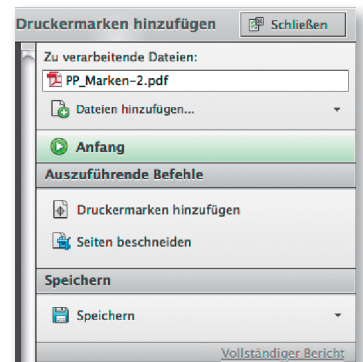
Druckermarken hinzufügen
Schließen
Zu verarbeitende Dateien:
PP_Marken-2.pdf
Dateien hinzufügen...
Anfang
Auszuführende Befehle
Druckermarken hinzufügen
Seiten beschneiden
Speichern
Speichern
Vollständiger Bericht